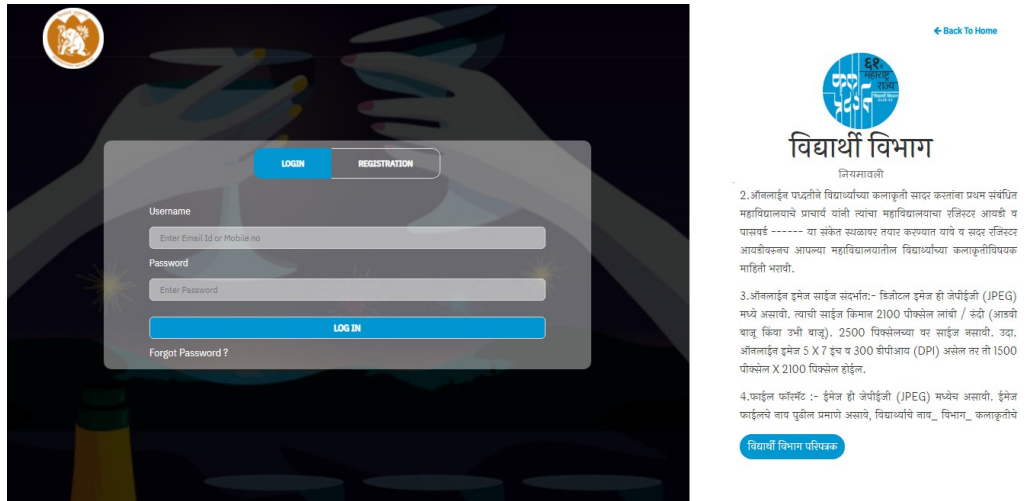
LOGIN
REGISTRATION

Username
Enter Email Id or Mobile no
Password
Enter Password
LOG IN
Forgot Password ?

← Back To Home

६१ महाराष्ट्र राज्य

विद्यार्थी विभाग
नियमावली

2.ऑनलाईन पध्दतीने विद्यार्थ्यांच्या कलाकृती सादर करतांना प्रथम संबंधित महाविद्यालयाचे प्राचार्य यांनी त्यांचा महाविद्यालयाचा रजिस्टर आयडी व पासवर्ड ------ या संकेत स्थळावर तयार करण्यात यावे व सदर रजिस्टर आयडीवरुनच आपल्या महाविद्यालयातील विद्यार्थ्यांच्या कलाकृतीविषयक माहिती भरावी.

3.ऑनलाईन इमेज साईज संदर्भात:- डिजीटल इमेज ही जेपीईजी (JPEG) मध्ये असावी. त्याची साईज किमान 2100 पीक्सेल लांबी / रुंदी (आडवी बाजू किंवा उभी बाजू). 2500 पिक्सेलच्या वर साईज नसावी. उदा. ऑनलाईन इमेज 5 X 7 इंच व 300 डीपीआय (DPI) असेल तर ती 1500 पीक्सेल X 2100 पिक्सेल होईल.

4.फाईल फॉरमॅट :- ईमेज ही जेपीईजी (JPEG) मध्येच असावी. ईमेज फाईलचे नाव पुढील प्रमाणे असावे, विद्यार्थ्याचे नाव_ विभाग_ कलाकृतीचे

विद्यार्थी विभाग परिपत्रक